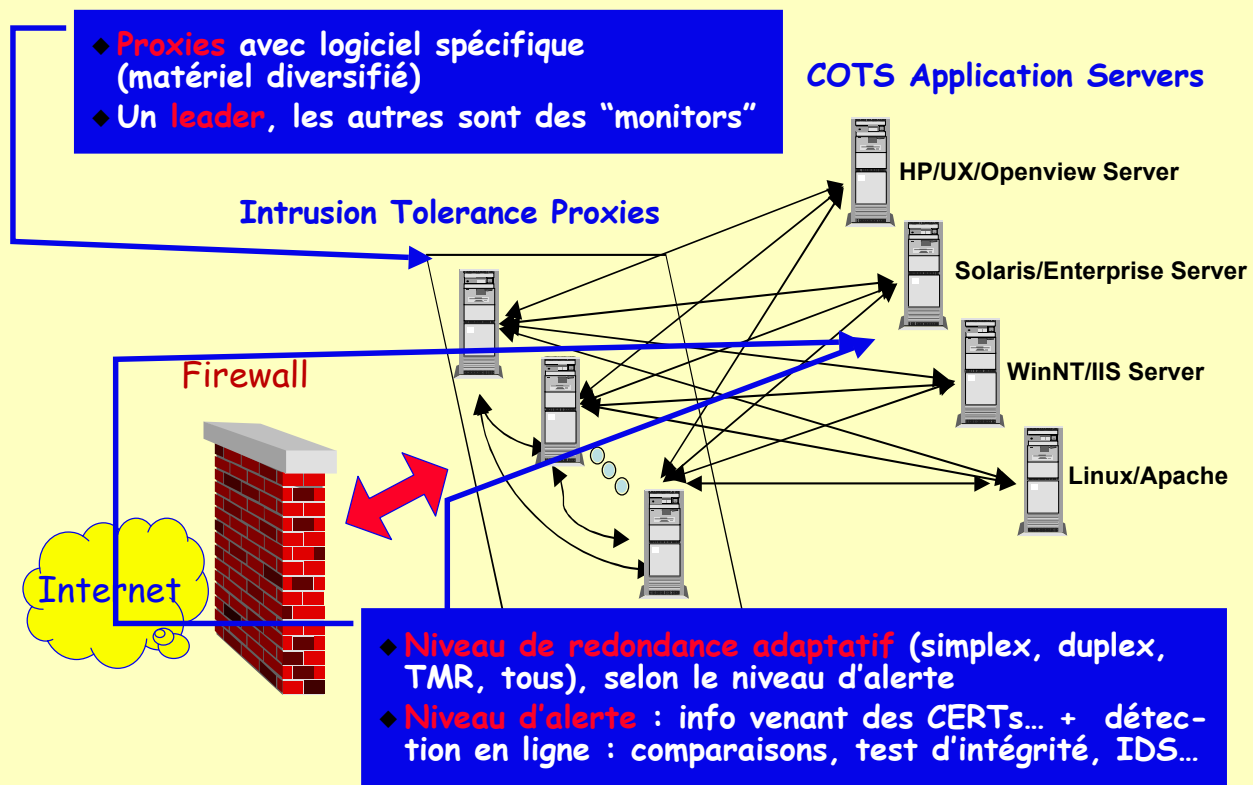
◆ Proxies avec logiciel spécifique (matériel diversifié)
◆ Un leader, les autres sont des “monitors”

COTS Application Servers

HP/UX/Openview Server

Intrusion Tolerance Proxies

Solaris/Enterprise Server

WinNT/IIS Server

Firewall

Linux/Apache

Internet

◆ Niveau de redondance adaptatif (simplex, duplex, TMR, tous), selon le niveau d’alerte
◆ Niveau d’alerte : info venant des CERTs… + détection en ligne : comparaisons, test d’intégrité, IDS…